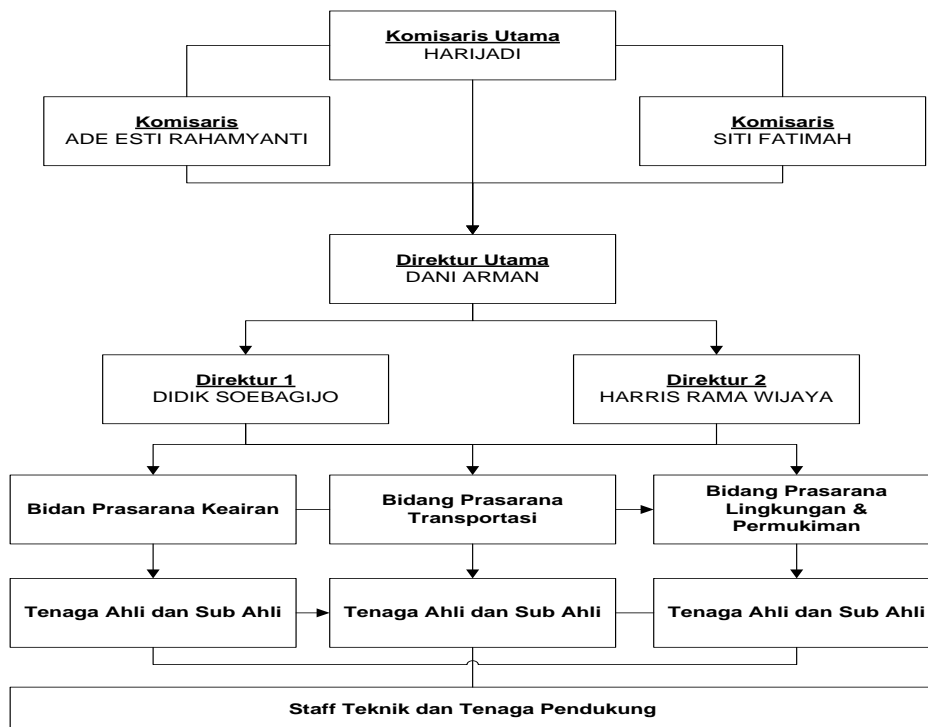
Komisaris Utama
HARIJADI

Komisaris
ADE ESTI RAHAMYANTI

Komisaris
SITI FATIMAH

Direktur Utama
DANI ARMAN

Direktur 1
DIDIK SOEBAGIJO

Direktur 2
HARRIS RAMA WIJAYA

Bidan Prasarana Keairan

Bidang Prasarana Transportasi

Bidang Prasarana Lingkungan & Permukiman

Tenaga Ahli dan Sub Ahli

Tenaga Ahli dan Sub Ahli

Tenaga Ahli dan Sub Ahli

Staff Teknik dan Tenaga Pendukung